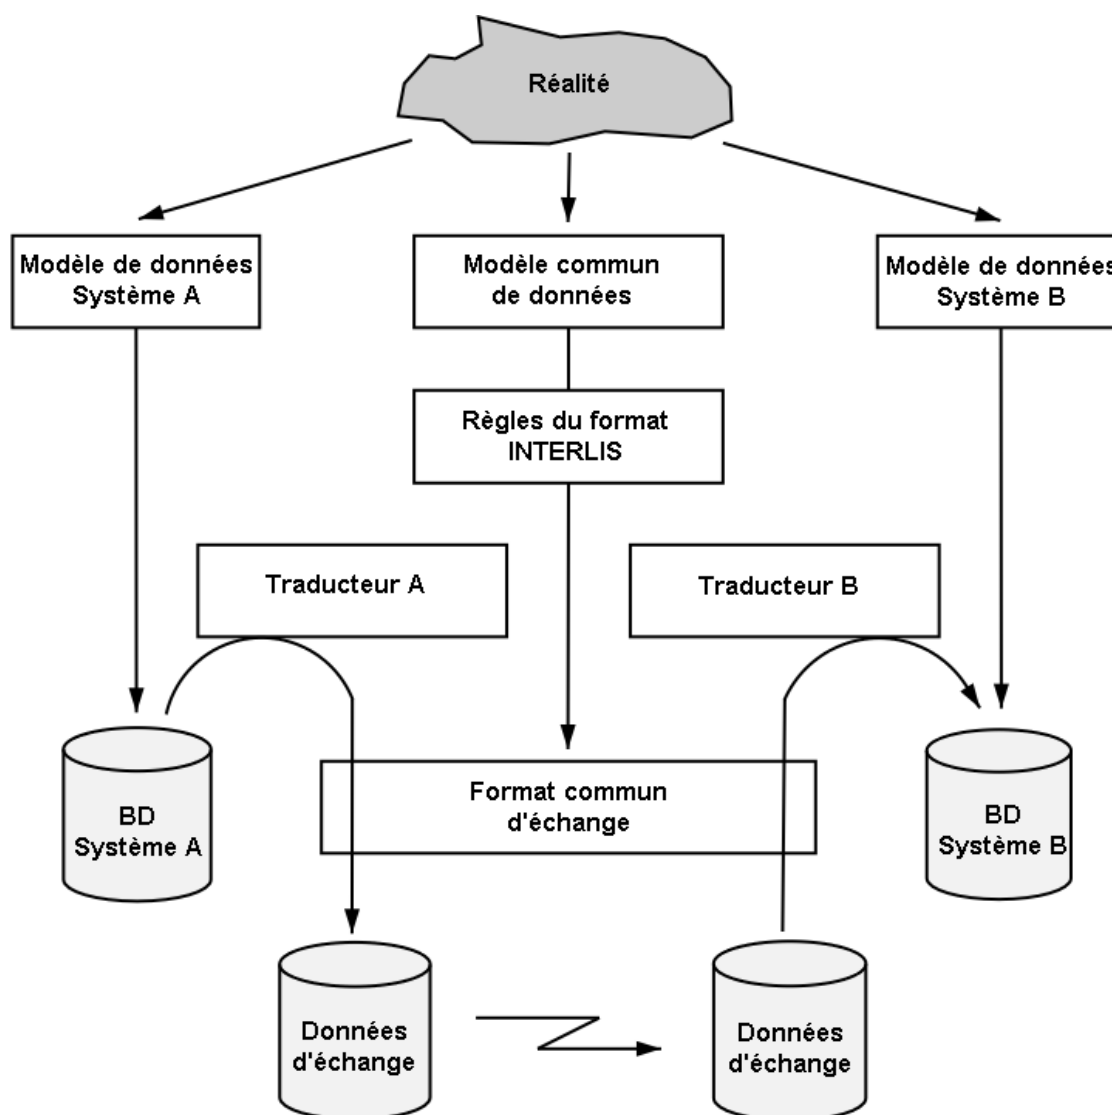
Réalité

Modèle de données Système A

Modèle commun de données

Modèle de données Système B

Règles du format INTERLIS

Traducteur A

Traducteur B

BD Système A

Format commun d'échange

BD Système B

Données d'échange

Données d'échange